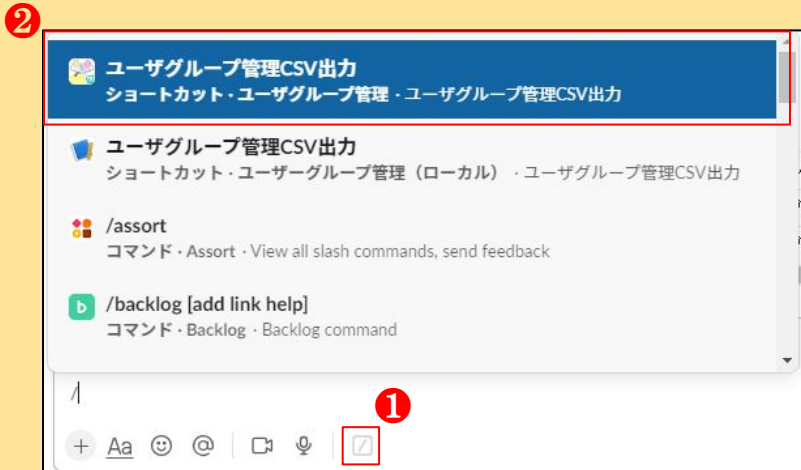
❷

ユーザグループ管理CSV出力
ショートカット · ユーザグループ管理 · ユーザグループ管理CSV出力

ユーザグループ管理CSV出力
ショートカット · ユーザーグループ管理（ローカル） · ユーザグループ管理CSV出力

/assort
コマンド · Assort · View all slash commands, send feedback

b /backlog [add link help]
コマンド · Backlog · Backlog command

/

❶

+ Aa